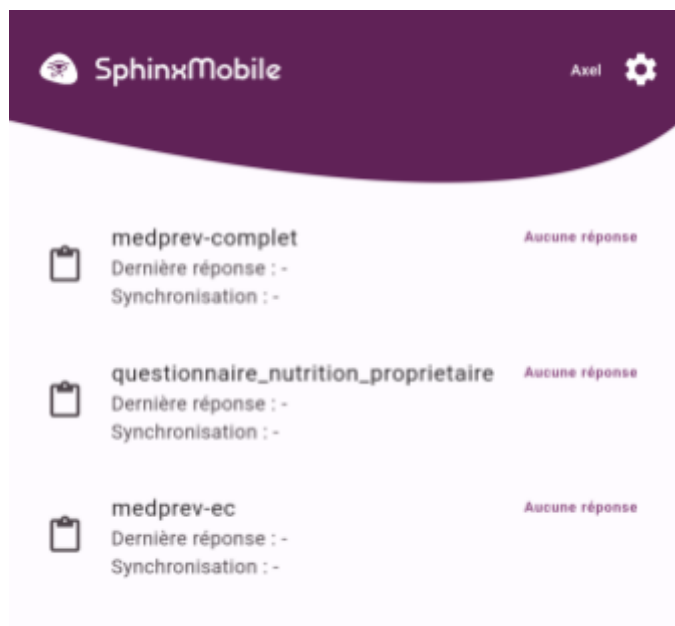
SphinxMobile

Axel

medprev-complet
Dernière réponse : -
Synchronisation : -
Aucune réponse

questionnaire_nutrition_proprietaire
Dernière réponse : -
Synchronisation : -
Aucune réponse

medprev-ec
Dernière réponse : -
Synchronisation : -
Aucune réponse